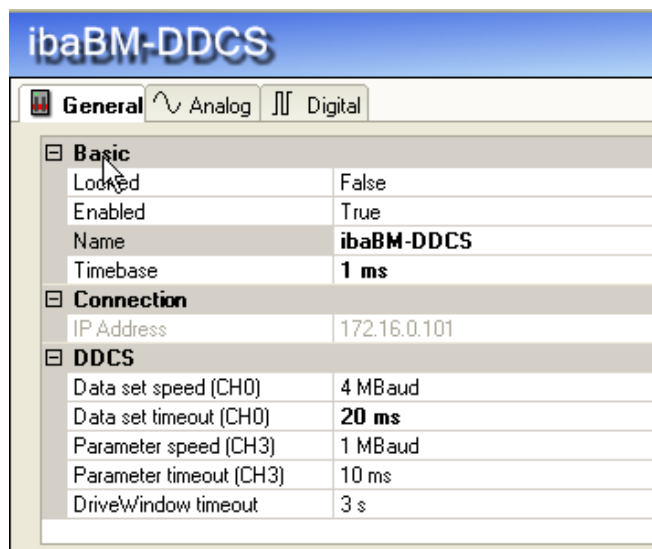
ibaBM-DDCS

General | Analog | Digital

| ⊟ Basic | |
|---|---|
| Locked | False |
| Enabled | True |
| Name | ibaBM-DDCS |
| Timebase | 1 ms |
| ⊟ Connection | |
| IP Address | 172.16.0.101 |
| ⊟ DDCS | |
| Data set speed (CH0) | 4 MBaud |
| Data set timeout (CH0) | 20 ms |
| Parameter speed (CH3) | 1 MBaud |
| Parameter timeout (CH3) | 10 ms |
| DriveWindow timeout | 3 s |